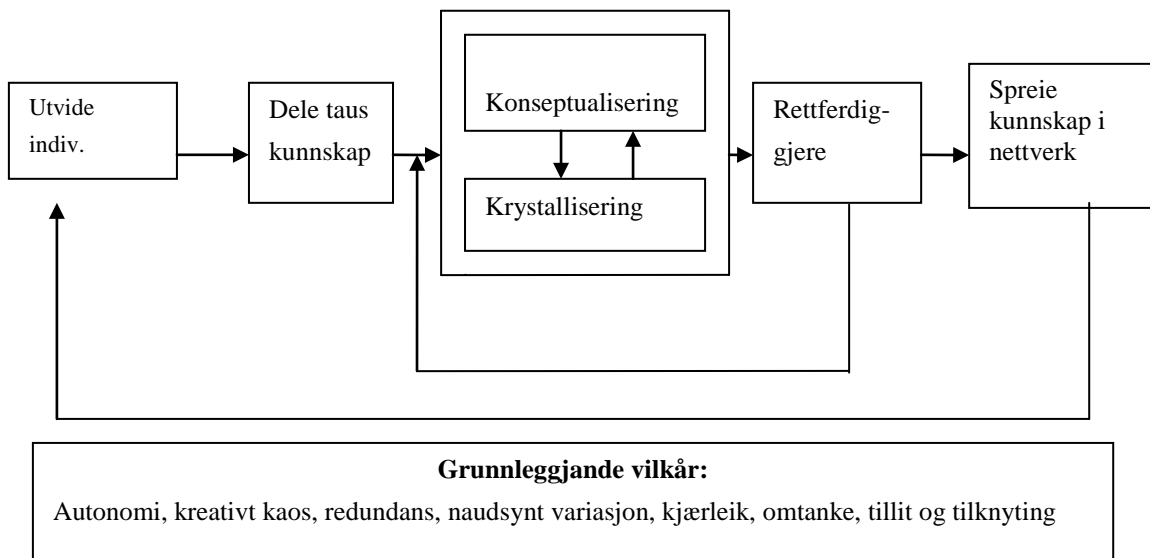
Utvide indiv.

Dele taus kunnskap

Konseptualisering

Krystallisering

Rettferdiggjere

Spreie kunnskap i nettverk

**Grunnleggjande vilkår:**

Autonomi, kreativt kaos, redundans, naudsynt variasjon, kjærleik, omtanke, tillit og tilknyting